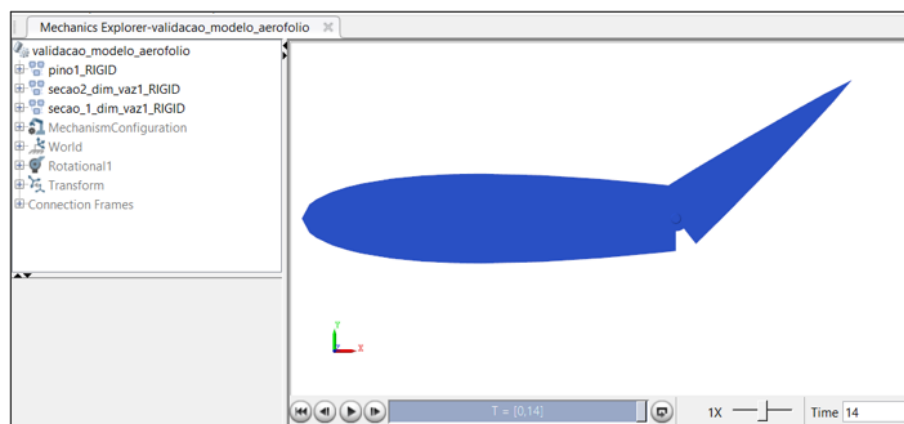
Mechanics Explorer-validacao_modelo_aerofolio

validacao_modelo_aerofolio
pino1_RIGID
secao2_dim_vaz1_RIGID
secao_1_dim_vaz1_RIGID
MechanismConfiguration
World
Rotational1
Transform
Connection Frames

y
x

T = [0,14]

1X

Time 14